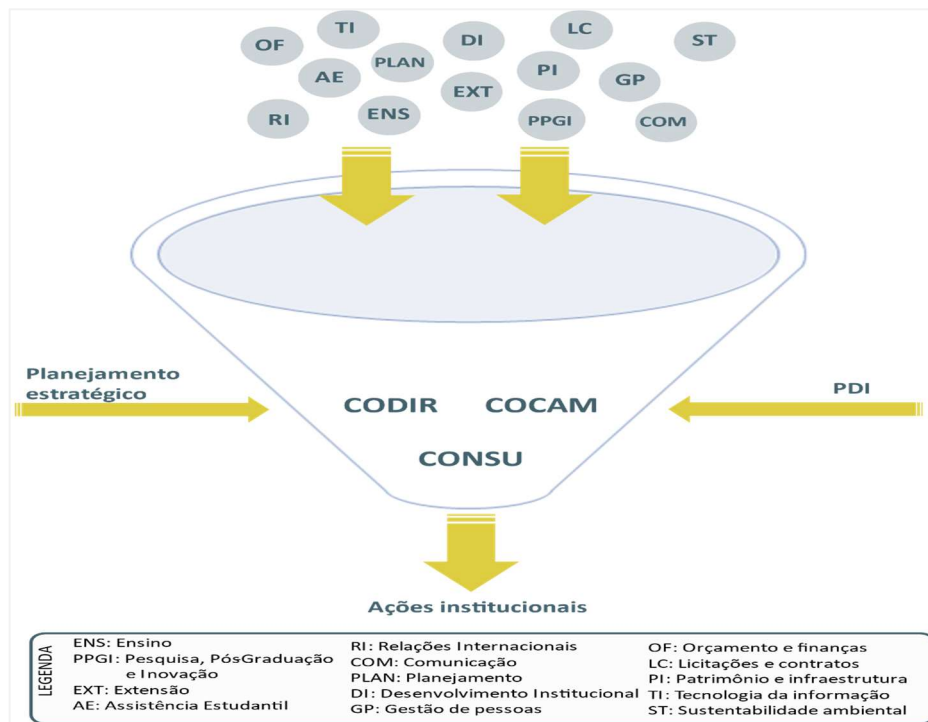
TI

OF

DI

LC

ST

PLAN

AE

PI

GP

EXT

RI

ENS

PPGI

COM

Planejamento estratégico

PDI

CODIR

COCAM

CONSU

Ações institucionais

LEGENDA

ENS: Ensino
PPGI: Pesquisa, PósGraduação e Inovação
EXT: Extensão
AE: Assistência Estudantil

RI: Relações Internacionais
COM: Comunicação
PLAN: Planejamento
DI: Desenvolvimento Institucional
GP: Gestão de pessoas

OF: Orçamento e finanças
LC: Licitações e contratos
PI: Patrimônio e infraestrutura
TI: Tecnologia da informação
ST: Sustentabilidade ambiental